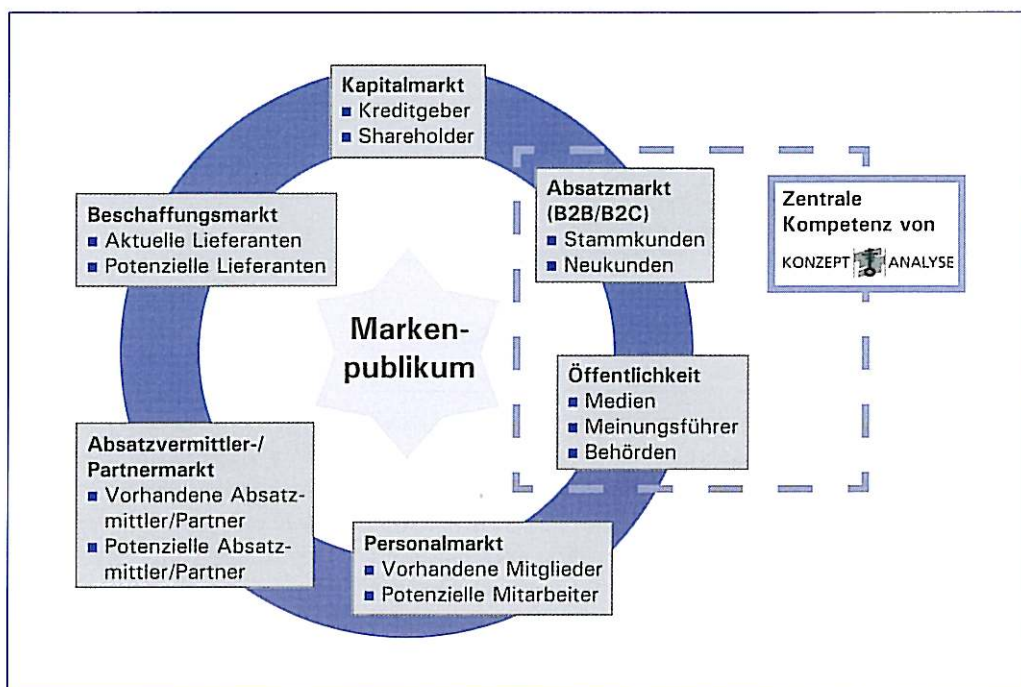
Kapitalmarkt
■ Kreditgeber
■ Shareholder

Beschaffungsmarkt
■ Aktuelle Lieferanten
■ Potenzielle Lieferanten

Absatzmarkt (B2B/B2C)
■ Stammkunden
■ Neukunden

Zentrale Kompetenz von
KONZEPT ANALYSE

Marken-
publikum

Öffentlichkeit
■ Medien
■ Meinungsführer
■ Behörden

Absatzvermittler-/ Partnermarkt
■ Vorhandene Absatzmittler/Partner
■ Potenzielle Absatzmittler/Partner

Personalmarkt
■ Vorhandene Mitglieder
■ Potenzielle Mitarbeiter